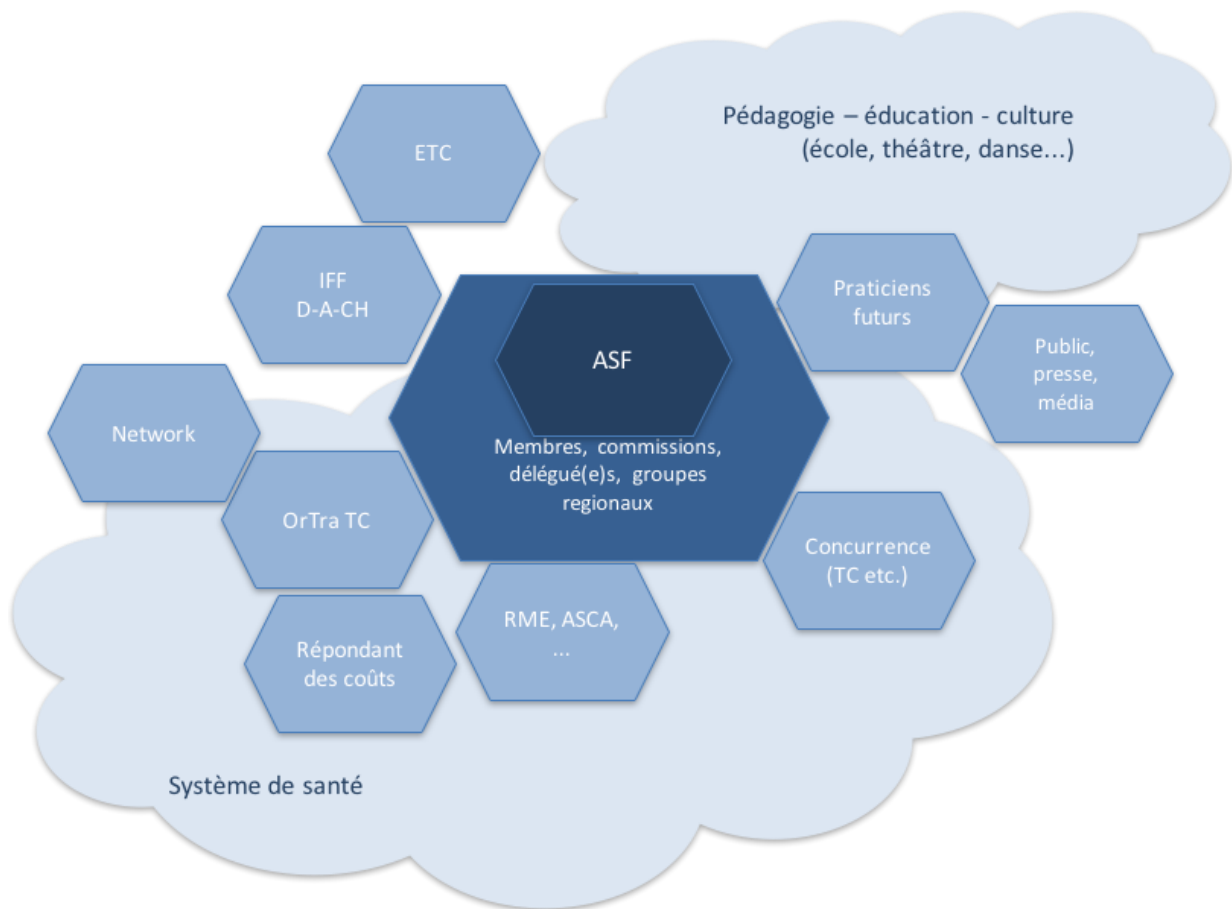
Pédagogie – éducation - culture
(école, théâtre, danse...)

ETC

IFF
D-A-CH

Praticiens futurs

Public, presse, média

ASF

Membres, commissions, délégué(e)s, groupes regionaux

Network

OrTra TC

Concurrence (TC etc.)

RME, ASCA, ...

Répondant des coûts

Système de santé